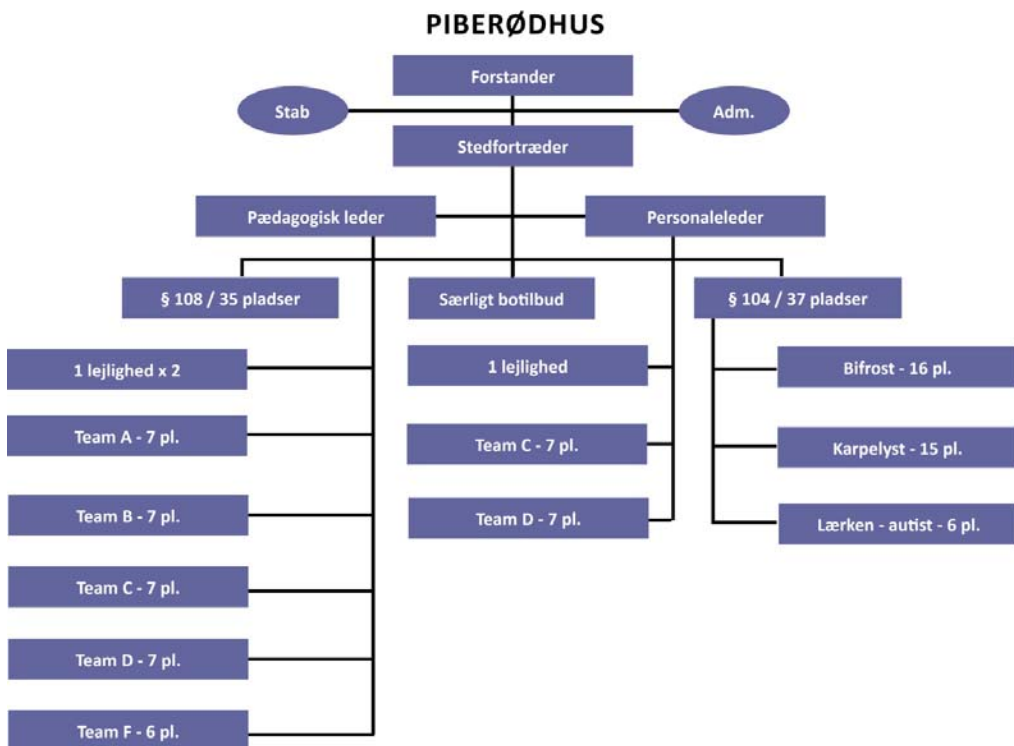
PIBERØDHUS

Forstander

Stab

Adm.

Stedfortræder

Pædagogisk leder

Personaleleder

§ 108 / 35 pladser

Særligt botilbud

§ 104 / 37 pladser

1 lejlighed x 2

Team A - 7 pl.

Team B - 7 pl.

Team C - 7 pl.

Team D - 7 pl.

Team F - 6 pl.

1 lejlighed

Team C - 7 pl.

Team D - 7 pl.

Bifrost - 16 pl.

Karpelyst - 15 pl.

Lærken - autist - 6 pl.